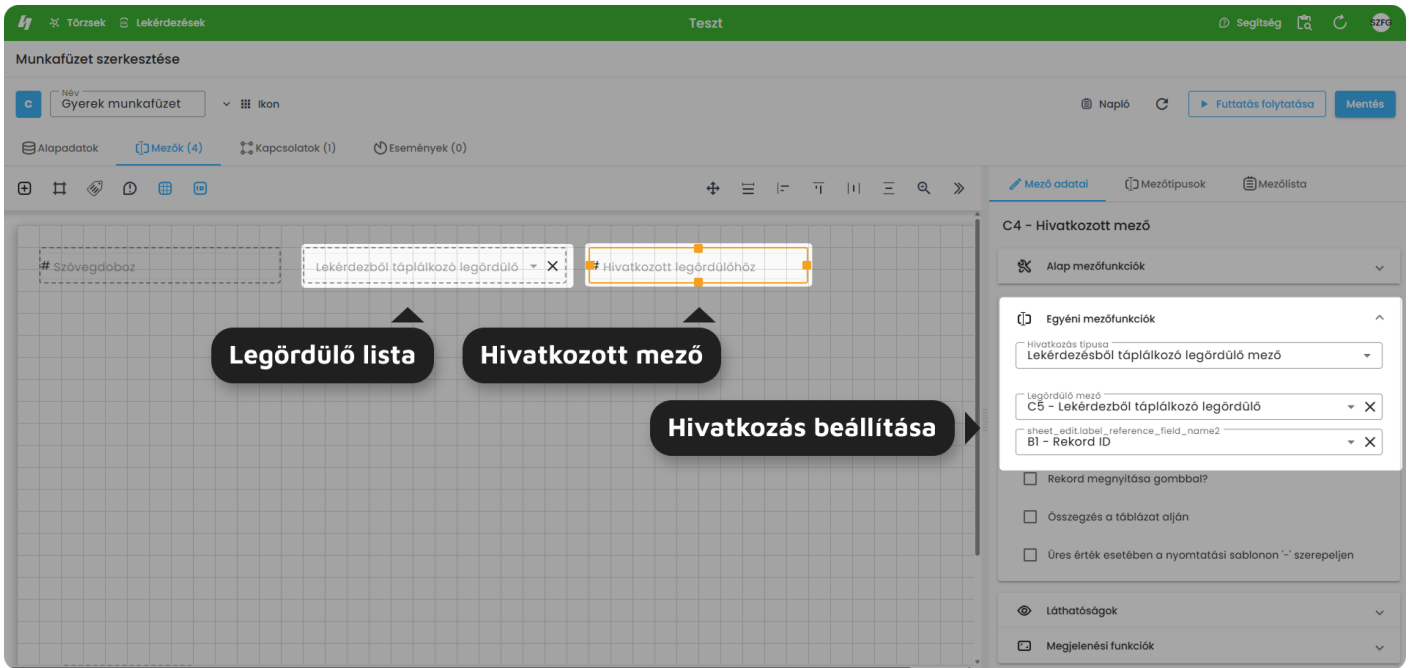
Törzsek Lekérdezések

Teszt

Segítség

SZFG

Munkafüzet szerkesztése

C

Név
Gyerek munkafüzet

Ikon

Napló

Futtatás folytatása

Mentés

Alapadatok

Mezők (4)

Kapcsolatok (1)

Események (0)

Mező adatai

Mezőtípusok

Mezőlista

# Szövegdoboz

Lekérdezésből táplálkozó legördülő

# Hivatkozott legördülőhöz

Legördülő lista

Hivatkozott mező

Hivatkozás beállítása

C4 - Hivatkozott mező

Alap mezőfunkciók

Egyéni mezőfunkciók

Hivatkozás típusa
Lekérdezésből táplálkozó legördülő mező

Legördülő mező
C5 - Lekérdezből táplálkozó legördülő

sheet_edit.label_reference_field_name2
B1 - Rekord ID

Rekord megnyitása gombbal?

Összegzés a táblázat alján

Üres érték esetében a nyomtatási sablonon '-' szerepeljen

Láthatóságok

Megjelenési funkciók